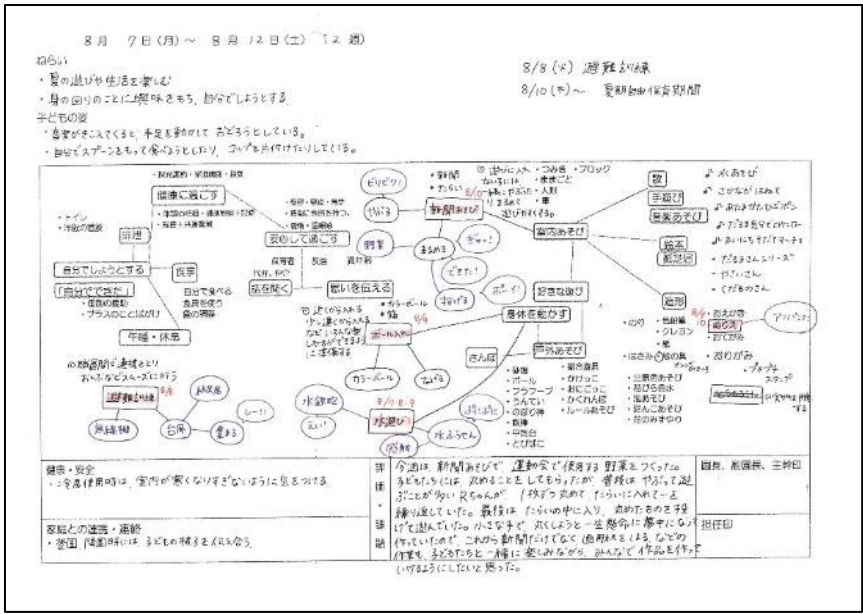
8月 7日(月) ～ 8月 12日(土) 12週

ねらい
・夏の遊びや生活を楽しむ
・身の回りのことに興味をもち、自分でしようとする

子どもの姿
・音楽がきこえてくると、手足を動かしておどろうとしている。
・自分でスプーンをもって食べようとしたり、コップを片付けたりしている。

8/8(火) 避難訓練
8/10(木)～ 夏期休暇保育期間

健康に過ごす
安心して過ごす
自分でしようとする
「自分でできる」
食事
午睡・休息
話を聞く
思いを伝える
新聞あそび
室内あそび
好きな遊び
身体を動かす
戸外あそび
さんぽ
水遊び
水ふうせん
ボール入れ
カラーボール
避難訓練
無線機
台所
集まる
歌
手遊び
表現あそび
絵本
紙芝居
造形
お絵かき
おりがみ
ちぎる
破る
まるめる
投げる
びりびり
できた
ボーイ
冷たい
水鉄砲

♪ 水あそび
♪ さかながはねて
♪ だるまさんシリーズ
・やさいさん
・くだものさん

健康・安全
・冷房使用時は、室内が寒くなりすぎないように気をつける。

家庭との連携・連絡
・登園、降園時には、子どもの様子を伝え合う。

評価・反省
今週は、新聞あそびで、運動会で使用する野菜をつくった。子どもたちには、丸めることをしてもらったが、普段はやぶって遊ぶことが多いRちゃんが、1枚ずつ丸めてたらいに入れて一生懸命していた。最後は、たらいの中に入り、丸めたものを投げて遊んでいた。小さな手で、丸くしようと一生懸命に夢中になって作っていたので、これから新聞だけでなく画用紙を丸める、などの作業も、子どもたちと一緒に楽しみながら、みんなで作品を作っていけるようにしたいと思った。

園長、副園長、主幹印

担任印